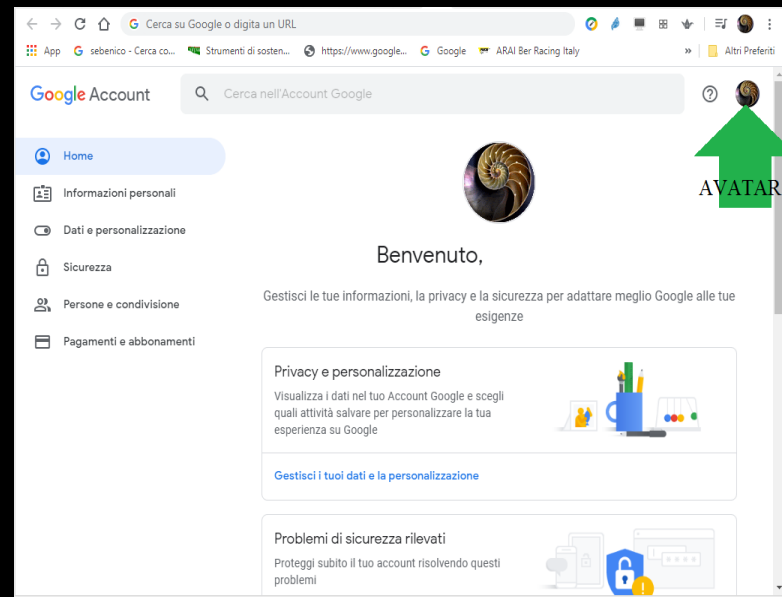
Cerca su Google o digita un URL

App sebenico - Cerca co... Strumenti di sosten... https://www.google... Google ARAI Ber Racing Italy » Altri Preferiti

Google Account

Cerca nell'Account Google

AVATAR

Home

Informazioni personali

Dati e personalizzazione

Sicurezza

Persone e condivisione

Pagamenti e abbonamenti

Benvenuto,

Gestisci le tue informazioni, la privacy e la sicurezza per adattare meglio Google alle tue esigenze

Privacy e personalizzazione

Visualizza i dati nel tuo Account Google e scegli quali attività salvare per personalizzare la tua esperienza su Google

Gestisci i tuoi dati e la personalizzazione

Problemi di sicurezza rilevati

Proteggi subito il tuo account risolvendo questi problemi